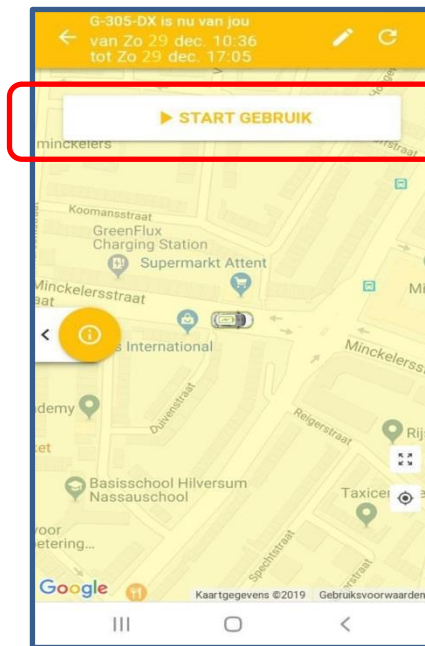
G-305-DX is nu van jou
van Zo 29 dec. 10:36
tot Zo 29 dec. 17:05

▶ START GEBRUIK

minckelers
Koomansstraat
GreenFlux Charging Station
Supermarkt Attent
Minckelersstraat
Mi
s International
Minckelerss
demy
Duivenstraat
Reigerstraat
Rij
Basisschool Hilversum Nassauschool
Taxicer
voor
etering...
Spechtstraat
Google
Kaartgegevens ©2019 Gebruiksvoorwaarden